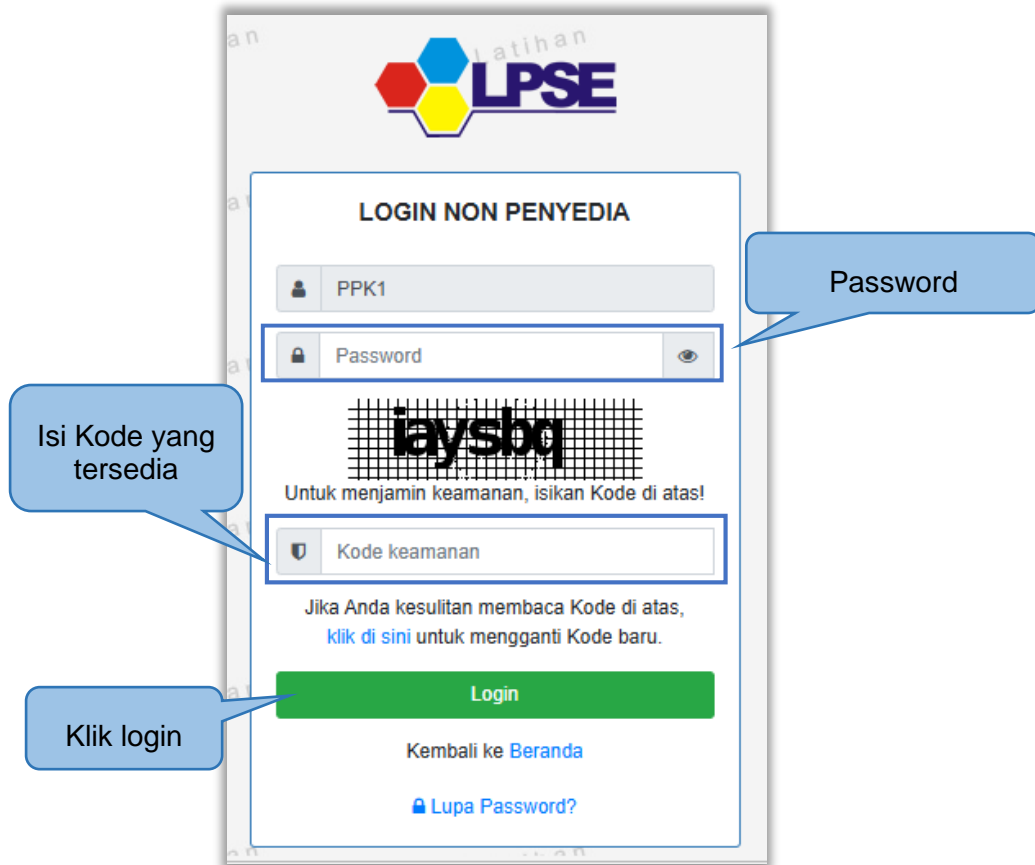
Latihan

LPSE

LOGIN NON PENYEDIA

PPK1

Password

Password

iaysbq

Isi Kode yang tersedia

Untuk menjamin keamanan, isikan Kode di atas!

Kode keamanan

Jika Anda kesulitan membaca Kode di atas, klik di sini untuk mengganti Kode baru.

Login

Klik login

Kembali ke Beranda

Lupa Password?